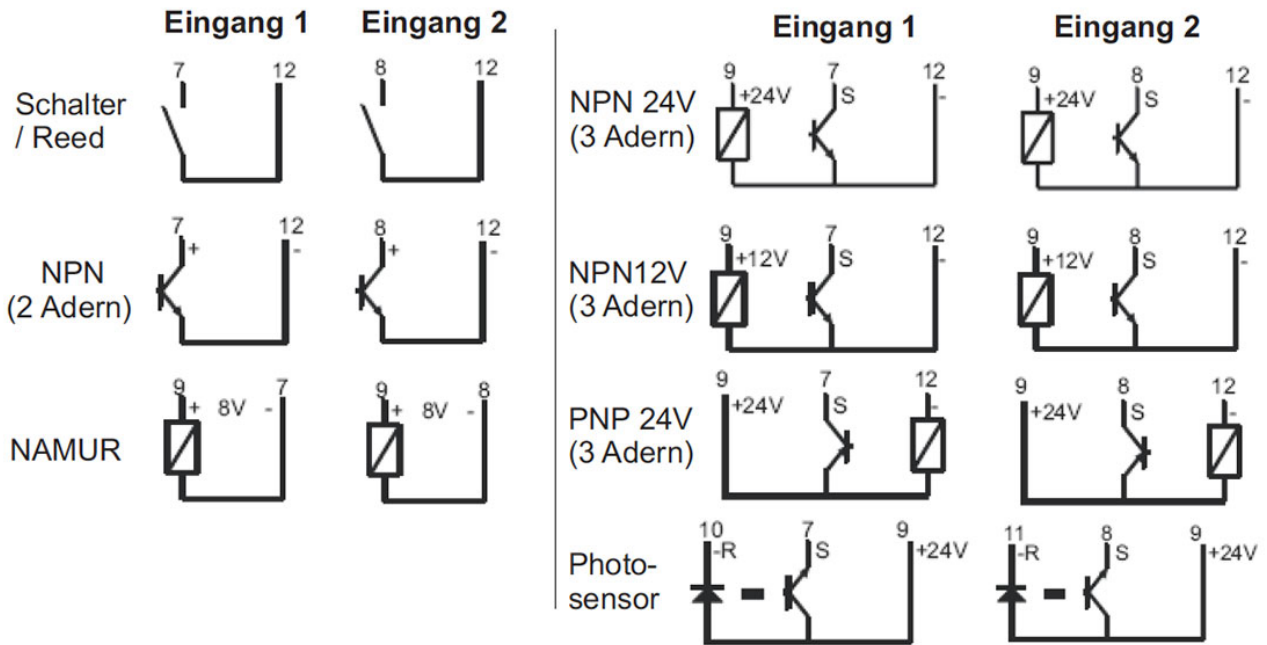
Eingang 1 Eingang 2

Schalter / Reed
7 12
8 12

NPN (2 Adern)
7 + 12 -
8 + 12 -

NAMUR
9 + 8V - 7
9 + 8V - 8

Eingang 1 Eingang 2

NPN 24V (3 Adern)
9 +24V 7 S 12 -
9 +24V 8 S 12 -

NPN12V (3 Adern)
9 +12V 7 S 12 -
9 +12V 8 S 12 -

PNP 24V (3 Adern)
9 +24V 7 S 12 -
9 +24V 8 S 12 -

Photo-sensor
10 -R 7 S 9 +24V
11 -R 8 S 9 +24V